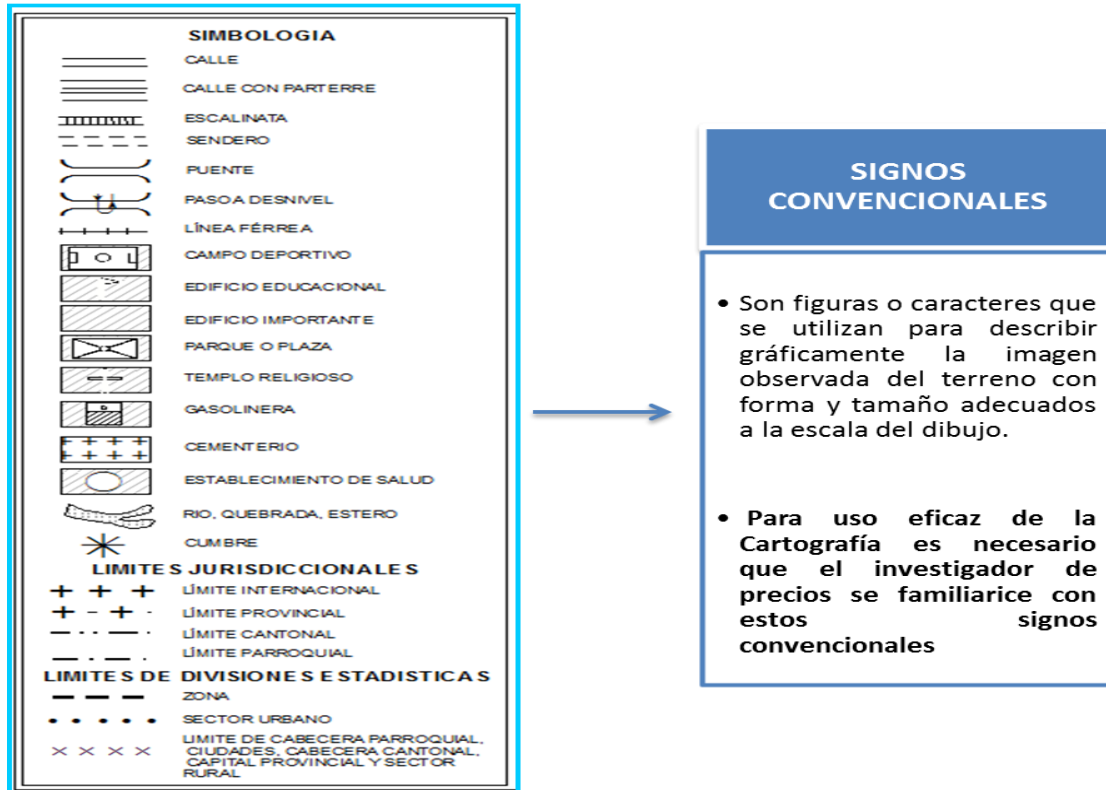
SIMBOLOGIA

CALLE

CALLE CON PARTERRE

ESCALINATA

SENDERO

PUENTE

PASO A DESNIVEL

LÍNEA FÉRREA

CAMPO DEPORTIVO

EDIFICIO EDUCACIONAL

EDIFICIO IMPORTANTE

PARQUE O PLAZA

TEMPLO RELIGIOSO

GASOLINERA

CEMENTERIO

ESTABLECIMIENTO DE SALUD

RIO, QUEBRADA, ESTERO

CUMBRE

LIMITES JURISDICCIONALES

LÍMITE INTERNACIONAL

LÍMITE PROVINCIAL

LÍMITE CANTONAL

LÍMITE PARROQUIAL

LIMITES DE DIVISIONES ESTADISTICAS

ZONA

SECTOR URBANO

LIMITE DE CABECERA PARROQUIAL, CIUDADES, CABECERA CANTONAL, CAPITAL PROVINCIAL Y SECTOR RURAL

SIGNOS CONVENCIONALES

• Son figuras o caracteres que se utilizan para describir gráficamente la imagen observada del terreno con forma y tamaño adecuados a la escala del dibujo.

• Para uso eficaz de la Cartografía es necesario que el investigador de precios se familiarice con estos signos convencionales